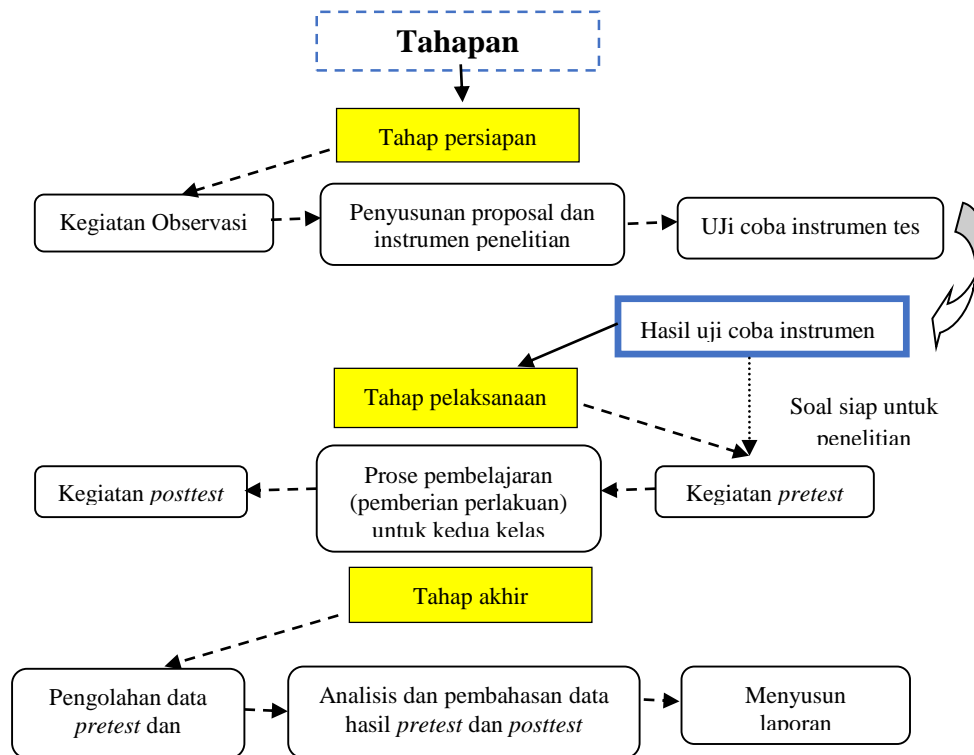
Tahapan

Tahap persiapan

Kegiatan Observasi

Penyusunan proposal dan instrumen penelitian

UJi coba instrumen tes

Hasil uji coba instrumen

Tahap pelaksanaan

Soal siap untuk penelitian

Kegiatan *posttest*

Prose pembelajaran (pemberian perlakuan) untuk kedua kelas

Kegiatan *pretest*

Tahap akhir

Pengolahan data *pretest* dan

Analisis dan pembahasan data hasil *pretest* dan *posttest*

Menyusun laporan